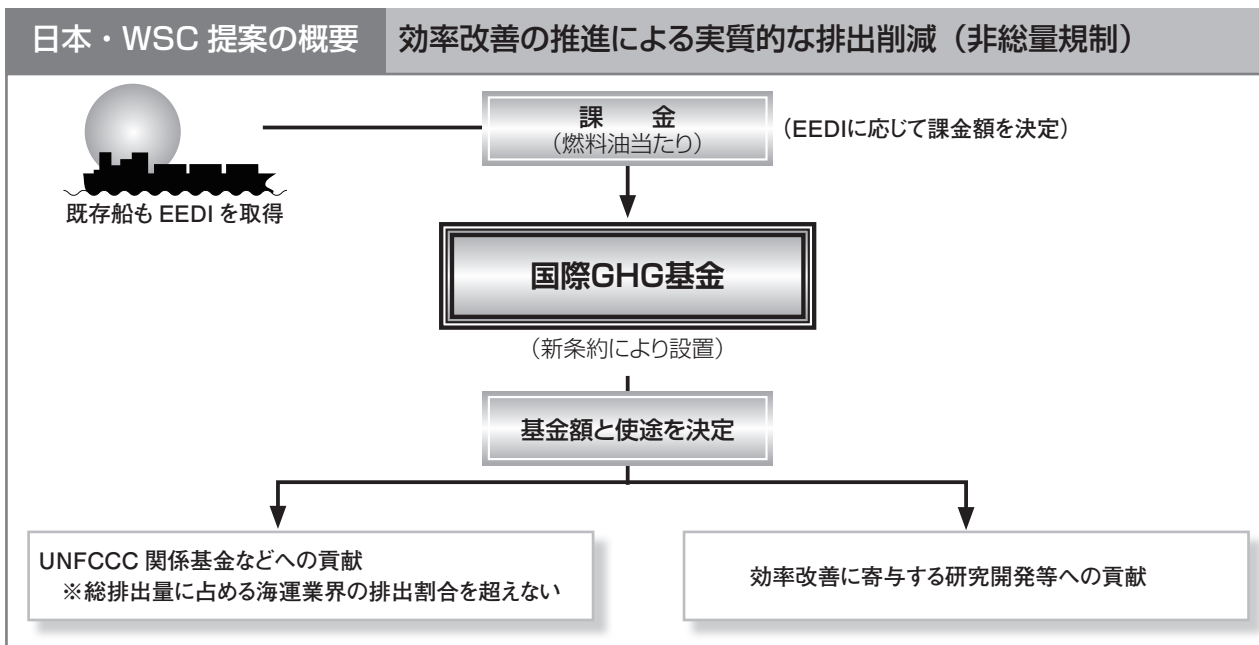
日本・WSC 提案の概要　効率改善の推進による実質的な排出削減（非総量規制）

課　金
（燃料油当たり）

（EEDIに応じて課金額を決定）

既存船も EEDI を取得

国際GHG基金

（新条約により設置）

基金額と使途を決定

UNFCCC 関係基金などへの貢献
※総排出量に占める海運業界の排出割合を超えない

効率改善に寄与する研究開発等への貢献